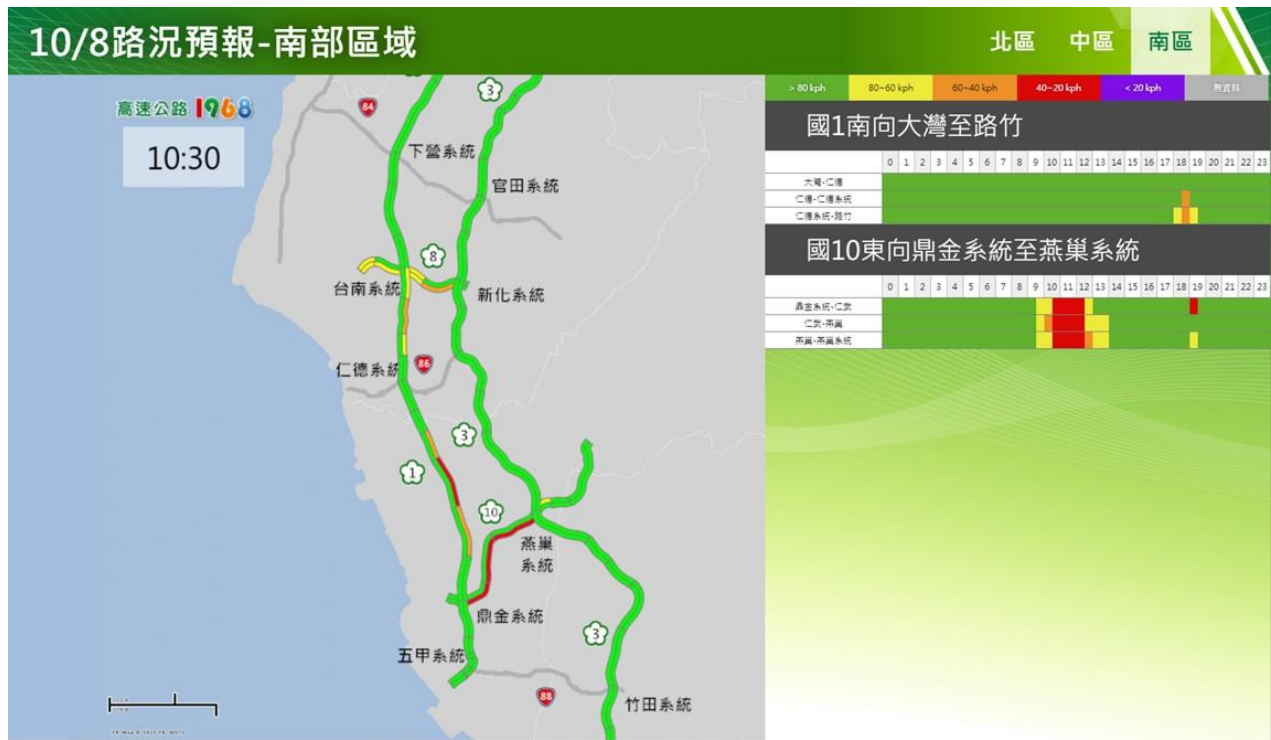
10/8路況預報-南部區域

北區 中區 南區

高速公路1968

10:30

84
3
下營系統
官田系統
8
台南系統
新化系統
86
仁德系統
3
1
10
燕巢系統
鼎金系統
3
五甲系統
88
竹田系統

| > 80 kph | 80~60 kph | 60~40 kph | 40~20 kph | < 20 kph | 無資料 |
|---|---|---|---|---|---|

國1南向大灣至路竹

| | 0 | 1 | 2 | 3 | 4 | 5 | 6 | 7 | 8 | 9 | 10 | 11 | 12 | 13 | 14 | 15 | 16 | 17 | 18 | 19 | 20 | 21 | 22 | 23 |
|---|---|---|---|---|---|---|---|---|---|---|---|---|---|---|---|---|---|---|---|---|---|---|---|---|
| 大灣-仁德 | | | | | | | | | | | | | | | | | | | | | | | | |
| 仁德-仁德系統 | | | | | | | | | | | | | | | | | | | | | | | | |
| 仁德系統-路竹 | | | | | | | | | | | | | | | | | | | | | | | | |

國10東向鼎金系統至燕巢系統

| | 0 | 1 | 2 | 3 | 4 | 5 | 6 | 7 | 8 | 9 | 10 | 11 | 12 | 13 | 14 | 15 | 16 | 17 | 18 | 19 | 20 | 21 | 22 | 23 |
|---|---|---|---|---|---|---|---|---|---|---|---|---|---|---|---|---|---|---|---|---|---|---|---|---|
| 鼎金系統-仁武 | | | | | | | | | | | | | | | | | | | | | | | | |
| 仁武-燕巢 | | | | | | | | | | | | | | | | | | | | | | | | |
| 燕巢-燕巢系統 | | | | | | | | | | | | | | | | | | | | | | | | |